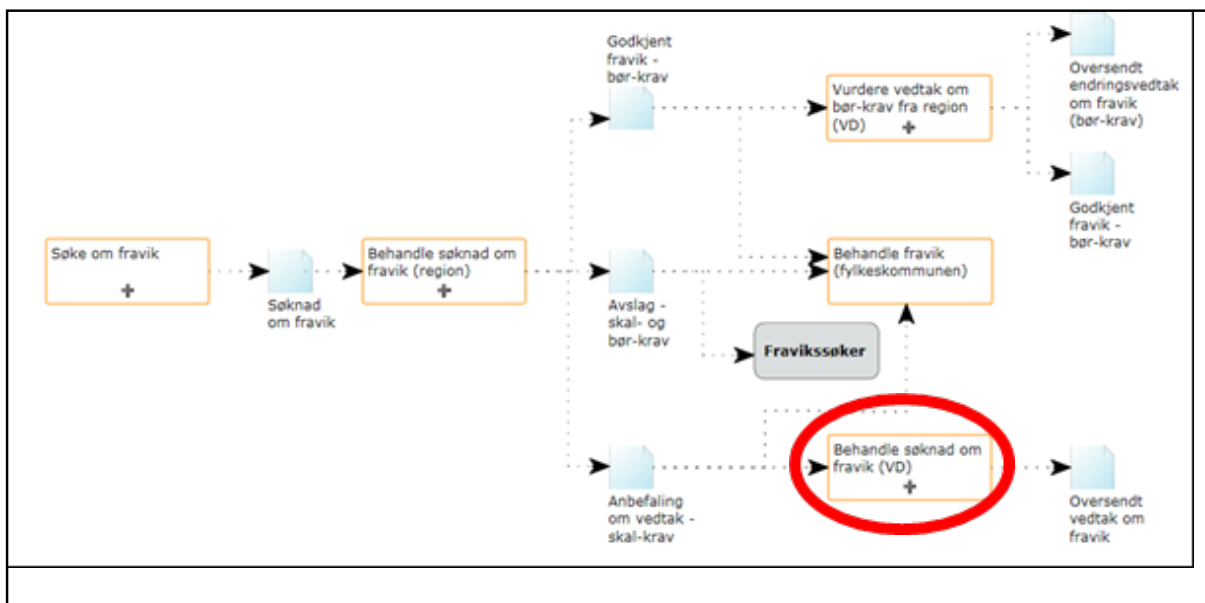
Søke om fravik
+

Søknad om fravik

Behandle søknad om fravik (region)
+

Godkjent fravik - bør-krav

Avslag - skal- og bør-krav

Anbefaling om vedtak - skal-krav

Vurdere vedtak om bør-krav fra region (VD)
+

Behandle fravik (fylkeskommunen)

Fravikssøker

Behandle søknad om fravik (VD)
+

Oversendt endringsvedtak om fravik (bør-krav)

Godkjent fravik - bør-krav

Oversendt vedtak om fravik